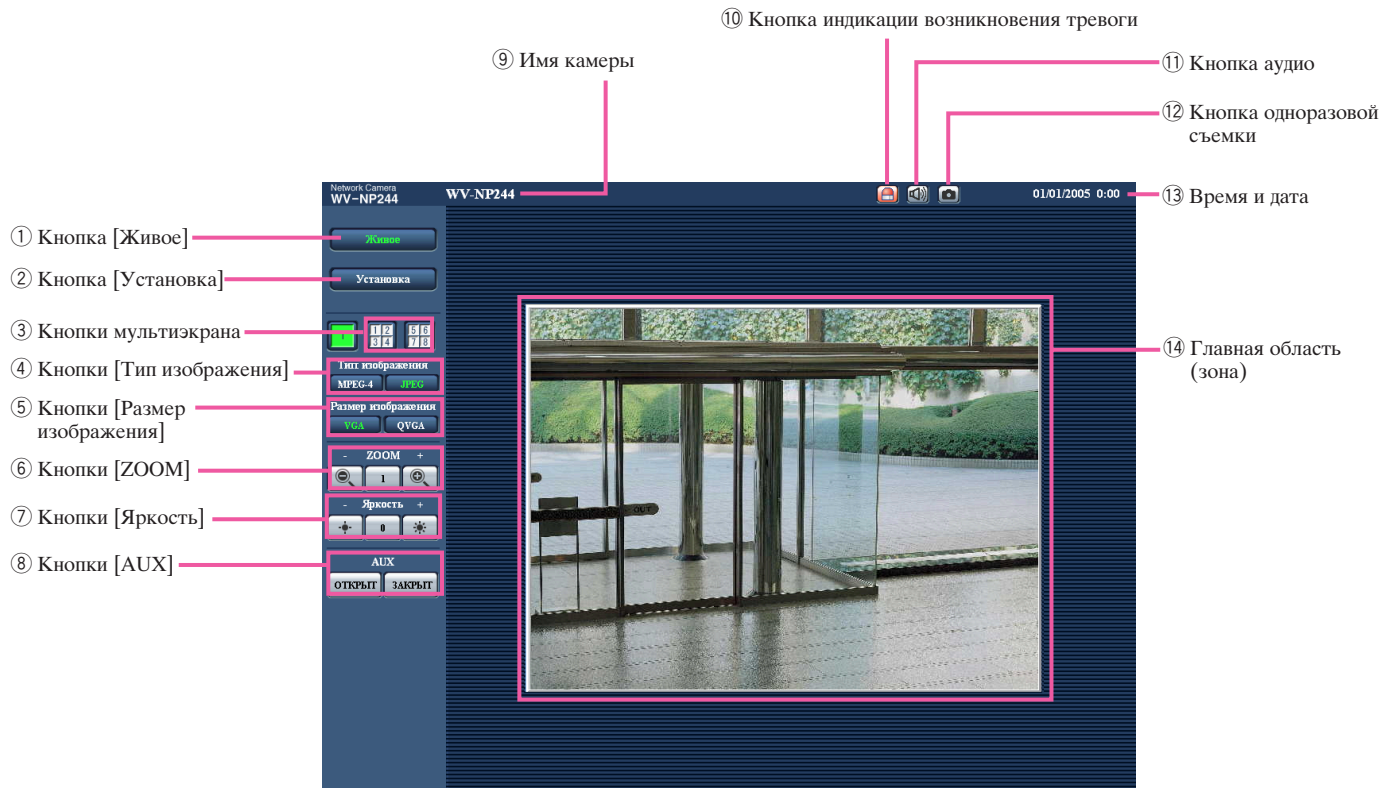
⑩ Кнопка индикации возникновения тревоги

⑨ Имя камеры

⑪ Кнопка аудио

⑫ Кнопка одноразовой съемки

Network Camera
WV-NP244

WV-NP244

01/01/2005 0:00

⑬ Время и дата

① Кнопка [Живое]

Живое

② Кнопка [Установка]

Установка

③ Кнопки мультиэкрана

1

1 2
3 4

5 6
7 8

⑭ Главная область (зона)

④ Кнопки [Тип изображения]

Тип изображения

MPEG-4

JPEG

⑤ Кнопки [Размер изображения]

Размер изображения

VGA

QVGA

⑥ Кнопки [ZOOM]

- ZOOM +

1

⑦ Кнопки [Яркость]

- Яркость +

0

⑧ Кнопки [AUX]

AUX

ОТКРЫТ

ЗАКРЫТ

OUT